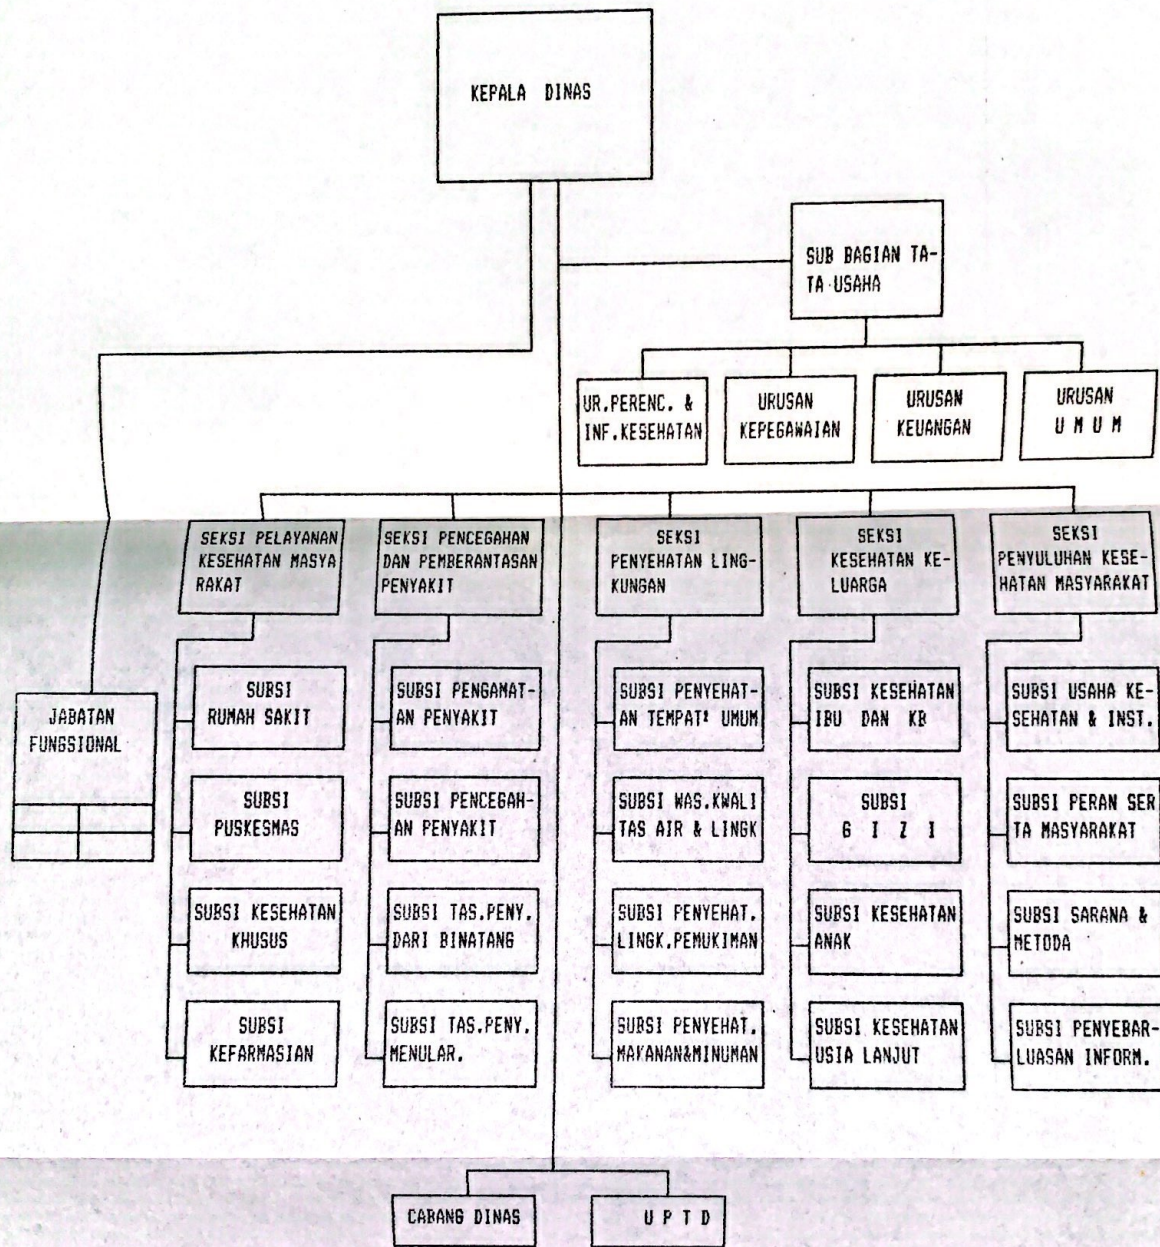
KEPALA DINAS

SUB BAGIAN TATA USAHA

UR.PERENC. & INF.KESEHATAN

URUSAN KEPEGAWAIAN

URUSAN KEUANGAN

URUSAN U M U M

SEKSI PELAYANAN KESEHATAN MASYARAKAT

SEKSI PENCEGAHAN DAN PEMBERANTASAN PENYAKIT

SEKSI PENYEHATAN LINGKUNGAN

SEKSI KESEHATAN KELUARGA

SEKSI PENYULUHAN KESEHATAN MASYARAKAT

JABATAN FUNGSIONAL

SUBSI RUMAH SAKIT

SUBSI PUSKESMAS

SUBSI KESEHATAN KHUSUS

SUBSI KEFARMASIAN

SUBSI PENGAMATAN PENYAKIT

SUBSI PENCEGAHAN PENYAKIT

SUBSI TAS.PENY. DARI BINATANG

SUBSI TAS.PENY. MENULAR.

SUBSI PENYEHATAN TEMPAT² UMUM

SUBSI WAS.KWALITAS AIR & LINGK

SUBSI PENYEHAT. LINGK.PEMUKIMAN

SUBSI PENYEHAT. MAKANAN&MINUMAN

SUBSI KESEHATAN IBU DAN KB

SUBSI G I Z I

SUBSI KESEHATAN ANAK

SUBSI KESEHATAN USIA LANJUT

SUBSI USAHA KESEHATAN & INST.

SUBSI PERAN SERTA MASYARAKAT

SUBSI SARANA & METODA

SUBSI PENYEBARLUASAN INFORM.

CABANG DINAS

U P T D